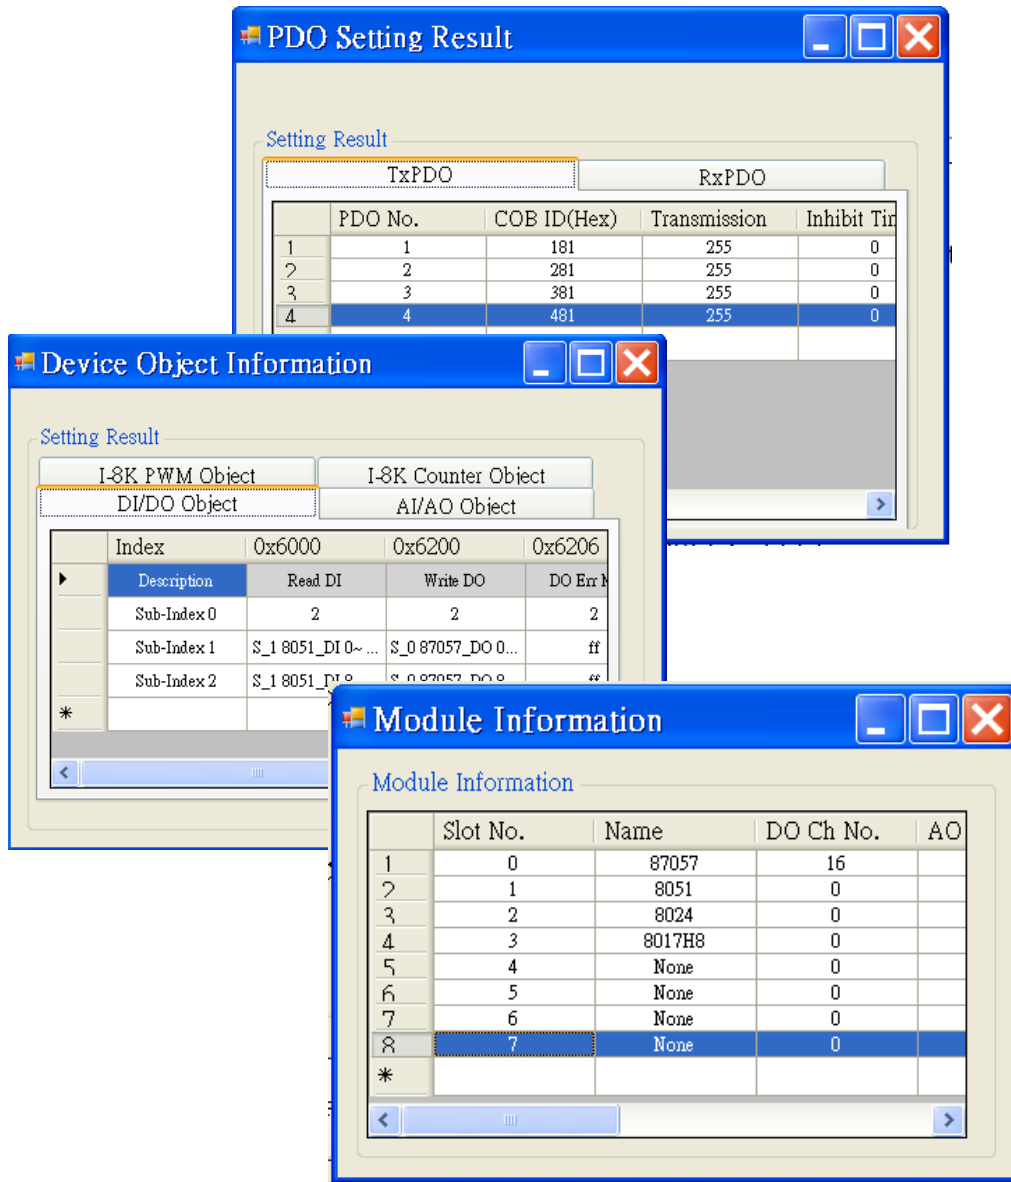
PDO Setting Result

Setting Result

TxPDO | RxPDO

| | PDO No. | COB ID(Hex) | Transmission | Inhibit Tir |
|---|---|---|---|---|
| 1 | 1 | 181 | 255 | 0 |
| 2 | 2 | 281 | 255 | 0 |
| 3 | 3 | 381 | 255 | 0 |
| 4 | 4 | 481 | 255 | 0 |

Device Object Information

Setting Result

I-8K PWM Object | I-8K Counter Object
DI/DO Object | AI/AO Object

| | Index | 0x6000 | 0x6200 | 0x6206 |
|---|---|---|---|---|
| ▶ | Description | Read DI | Write DO | DO Err M |
| | Sub-Index 0 | 2 | 2 | 2 |
| | Sub-Index 1 | S_1 8051_DI 0~ ... | S_0 87057_DO 0... | ff |
| | Sub-Index 2 | S_1 8051_DI 8 | S_0 87057_DO 8 | ff |
| * | | | | |

Module Information

Module Information

| | Slot No. | Name | DO Ch No. | AO |
|---|---|---|---|---|
| 1 | 0 | 87057 | 16 | |
| 2 | 1 | 8051 | 0 | |
| 3 | 2 | 8024 | 0 | |
| 4 | 3 | 8017H8 | 0 | |
| 5 | 4 | None | 0 | |
| 6 | 5 | None | 0 | |
| 7 | 6 | None | 0 | |
| 8 | 7 | None | 0 | |
| * | | | | |